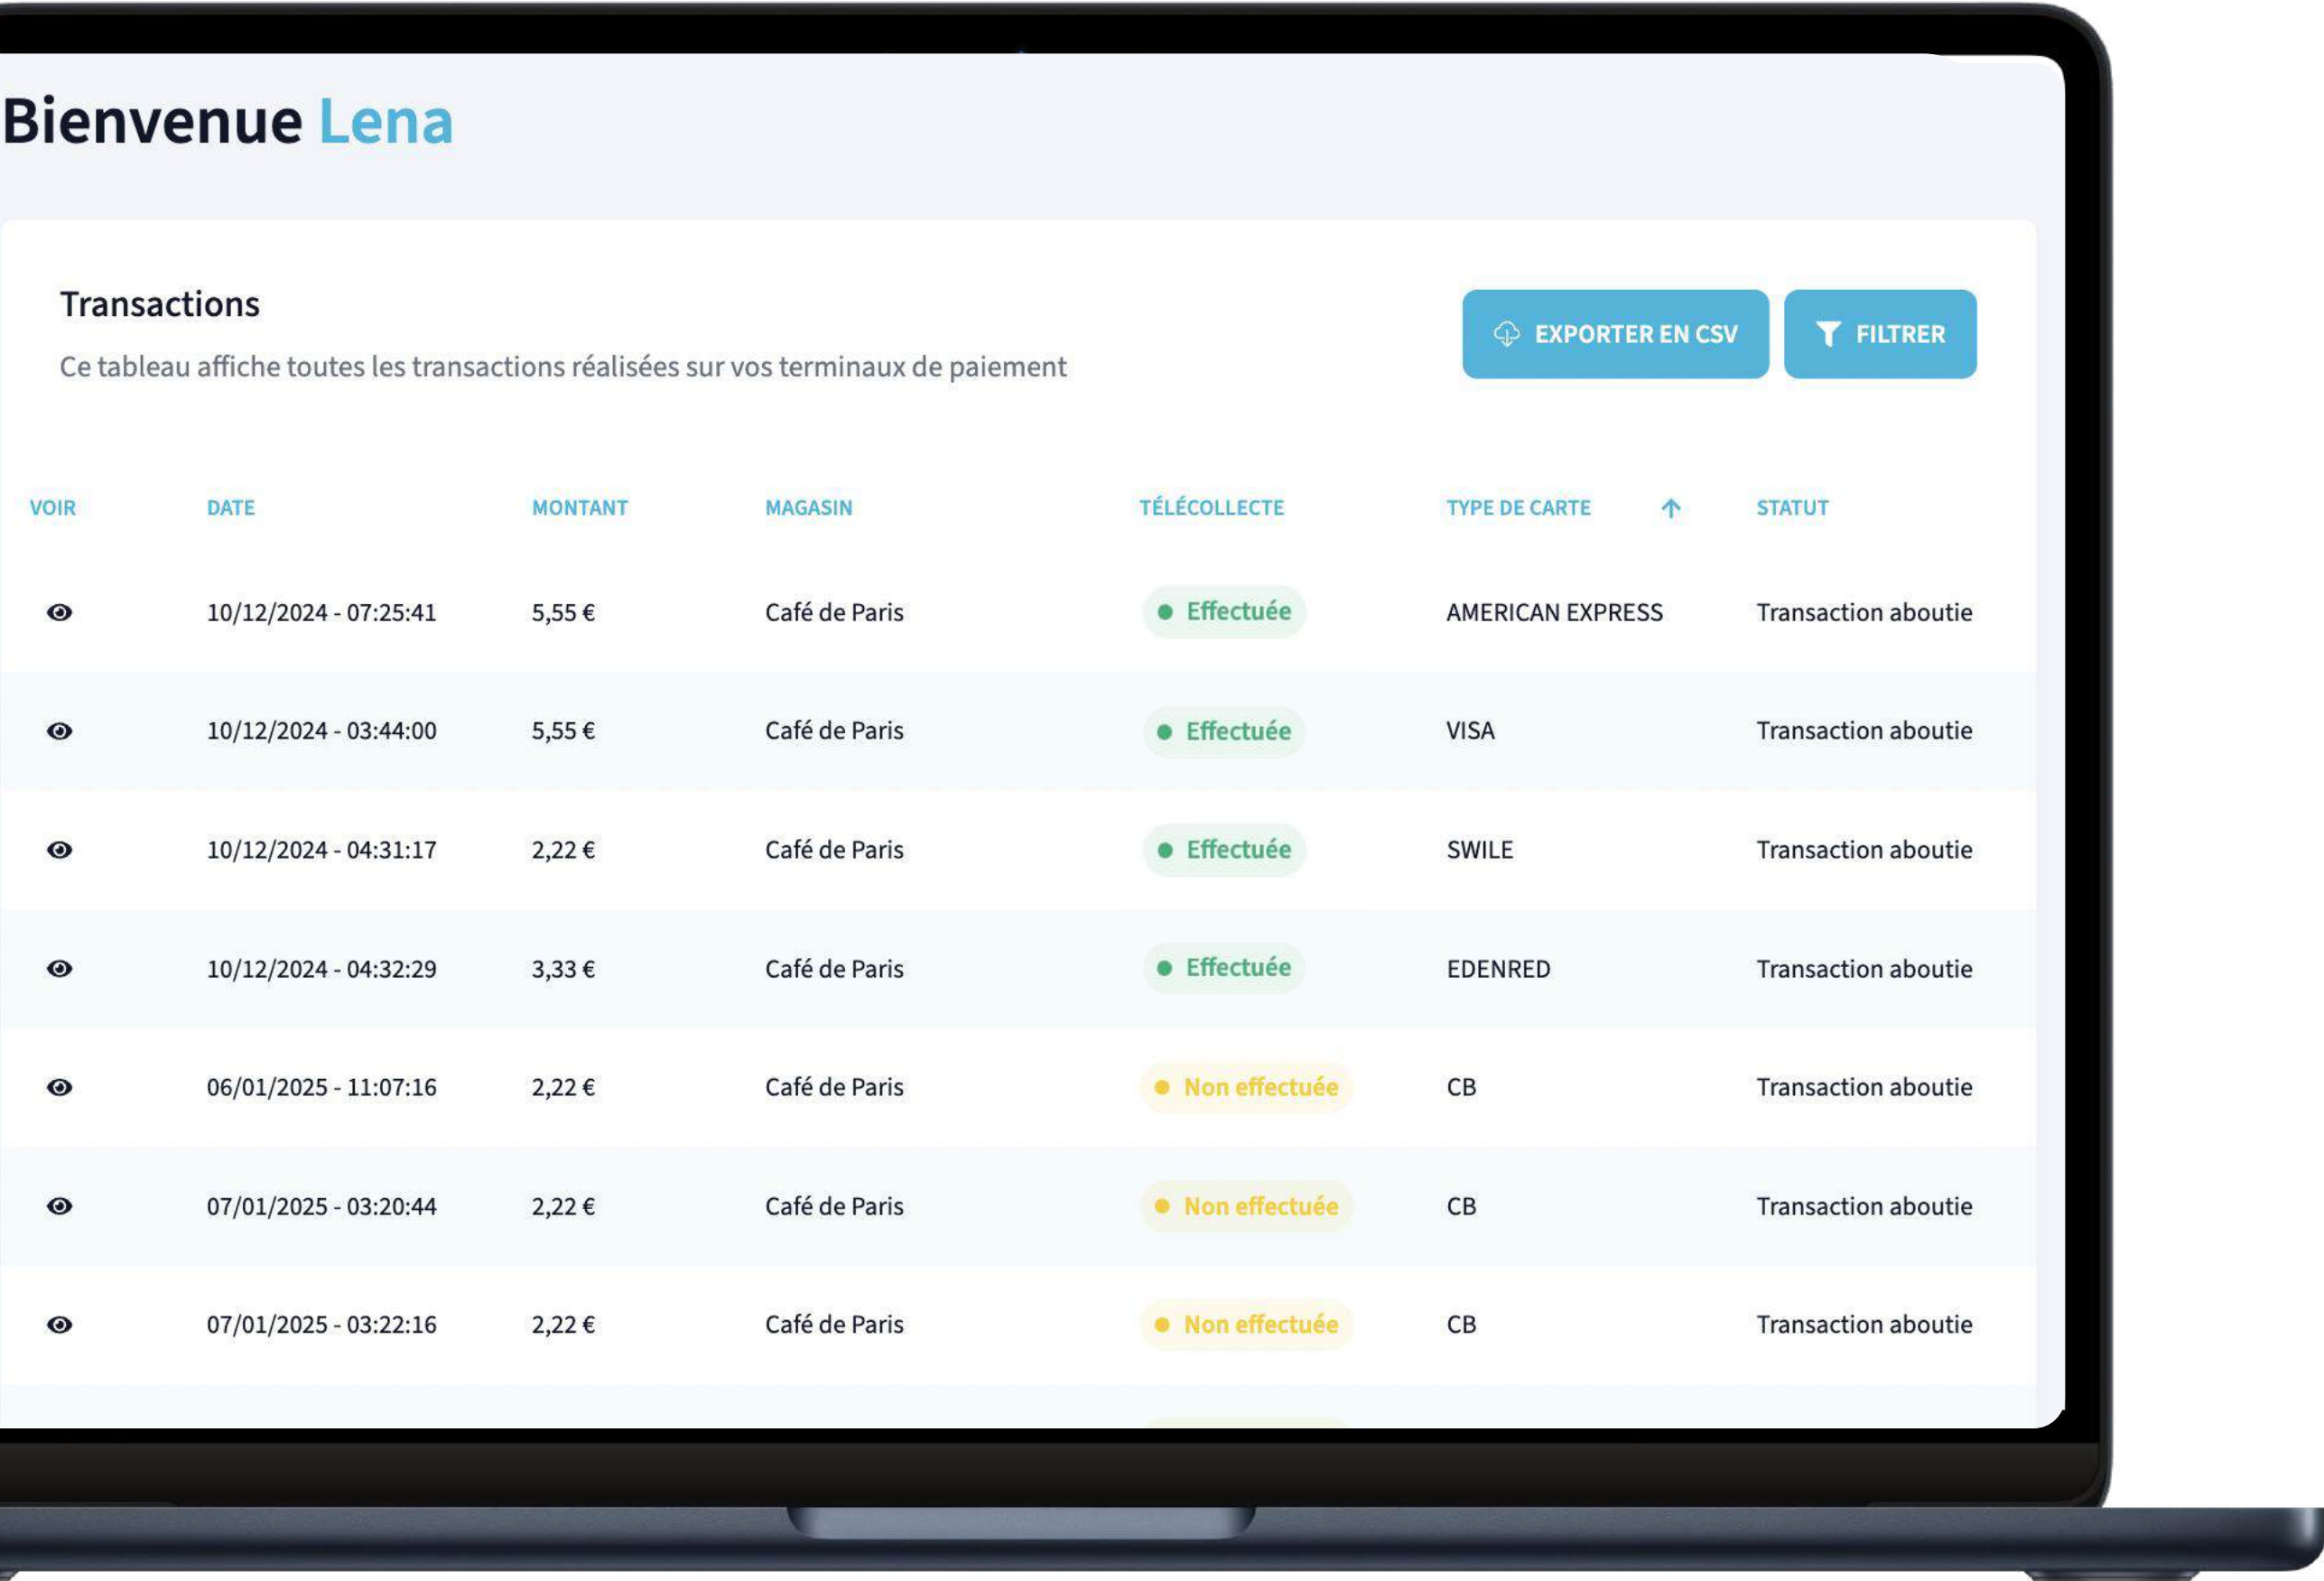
Bienvenue Lena

Transactions

Ce tableau affiche toutes les transactions réalisées sur vos terminaux de paiement

EXPORTER EN CSV

FILTRER

| VOIR | DATE | MONTANT | MAGASIN | TÉLÉCOLLECTE | TYPE DE CARTE | STATUT |
|---|---|---|---|---|---|---|
| | 10/12/2024 - 07:25:41 | 5,55 € | Café de Paris | Effectuée | AMERICAN EXPRESS | Transaction aboutie |
| | 10/12/2024 - 03:44:00 | 5,55 € | Café de Paris | Effectuée | VISA | Transaction aboutie |
| | 10/12/2024 - 04:31:17 | 2,22 € | Café de Paris | Effectuée | SWILE | Transaction aboutie |
| | 10/12/2024 - 04:32:29 | 3,33 € | Café de Paris | Effectuée | EDENRED | Transaction aboutie |
| | 06/01/2025 - 11:07:16 | 2,22 € | Café de Paris | Non effectuée | CB | Transaction aboutie |
| | 07/01/2025 - 03:20:44 | 2,22 € | Café de Paris | Non effectuée | CB | Transaction aboutie |
| | 07/01/2025 - 03:22:16 | 2,22 € | Café de Paris | Non effectuée | CB | Transaction aboutie |